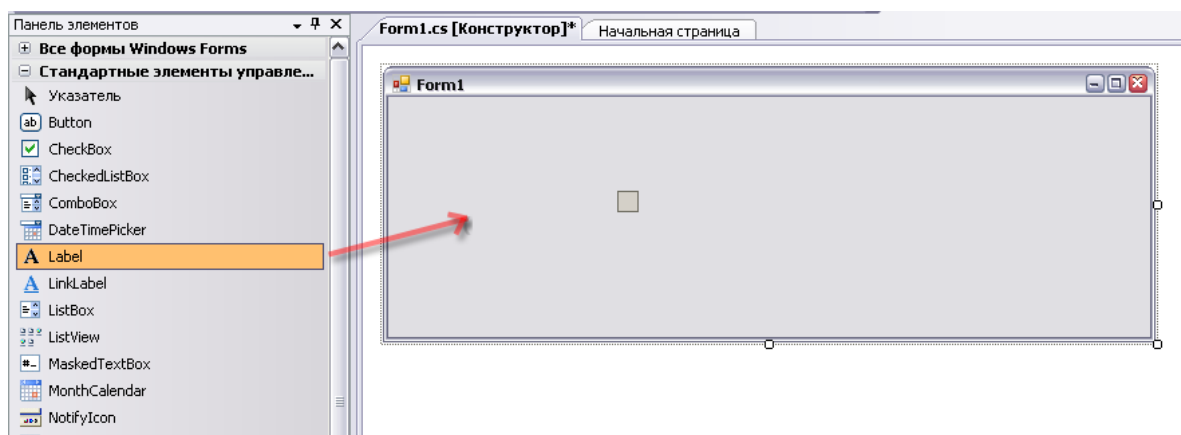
Панель элементов
Все формы Windows Forms
Стандартные элементы управле...
Указатель
Button
CheckBox
CheckedListBox
ComboBox
DateTimePicker
Label
LinkLabel
ListBox
ListView
MaskedTextBox
MonthCalendar
NotifyIcon

Form1.cs [Конструктор]*
Начальная страница

Form1